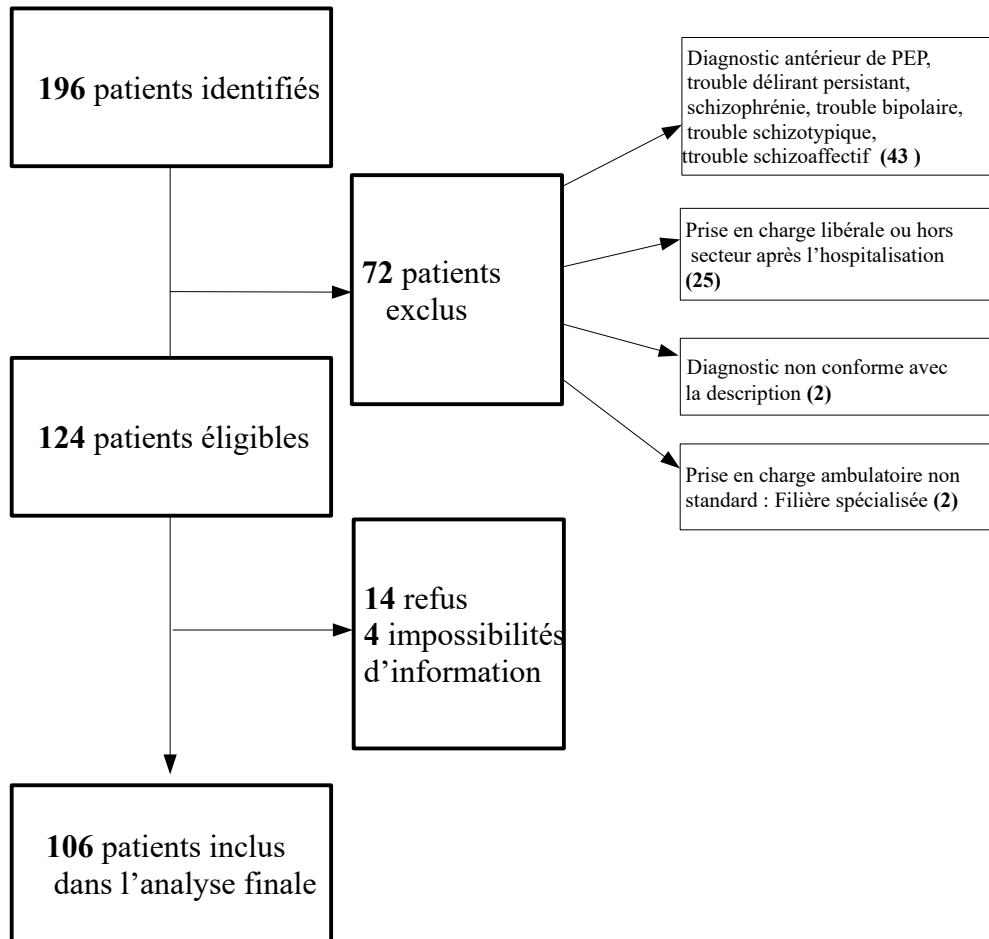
**196** patients identifiés

**72** patients exclus

Diagnostic antérieur de PEP, trouble délirant persistant, schizophrénie, trouble bipolaire, trouble schizotypique, ttrouble schizoaffectif **(43 )**

Prise en charge libérale ou hors secteur après l'hospitalisation **(25)**

Diagnostic non conforme avec la description **(2)**

Prise en charge ambulatoire non standard : Filière spécialisée **(2)**

**124** patients éligibles

**14** refus
**4** impossibilités d'information

**106** patients inclus dans l'analyse finale